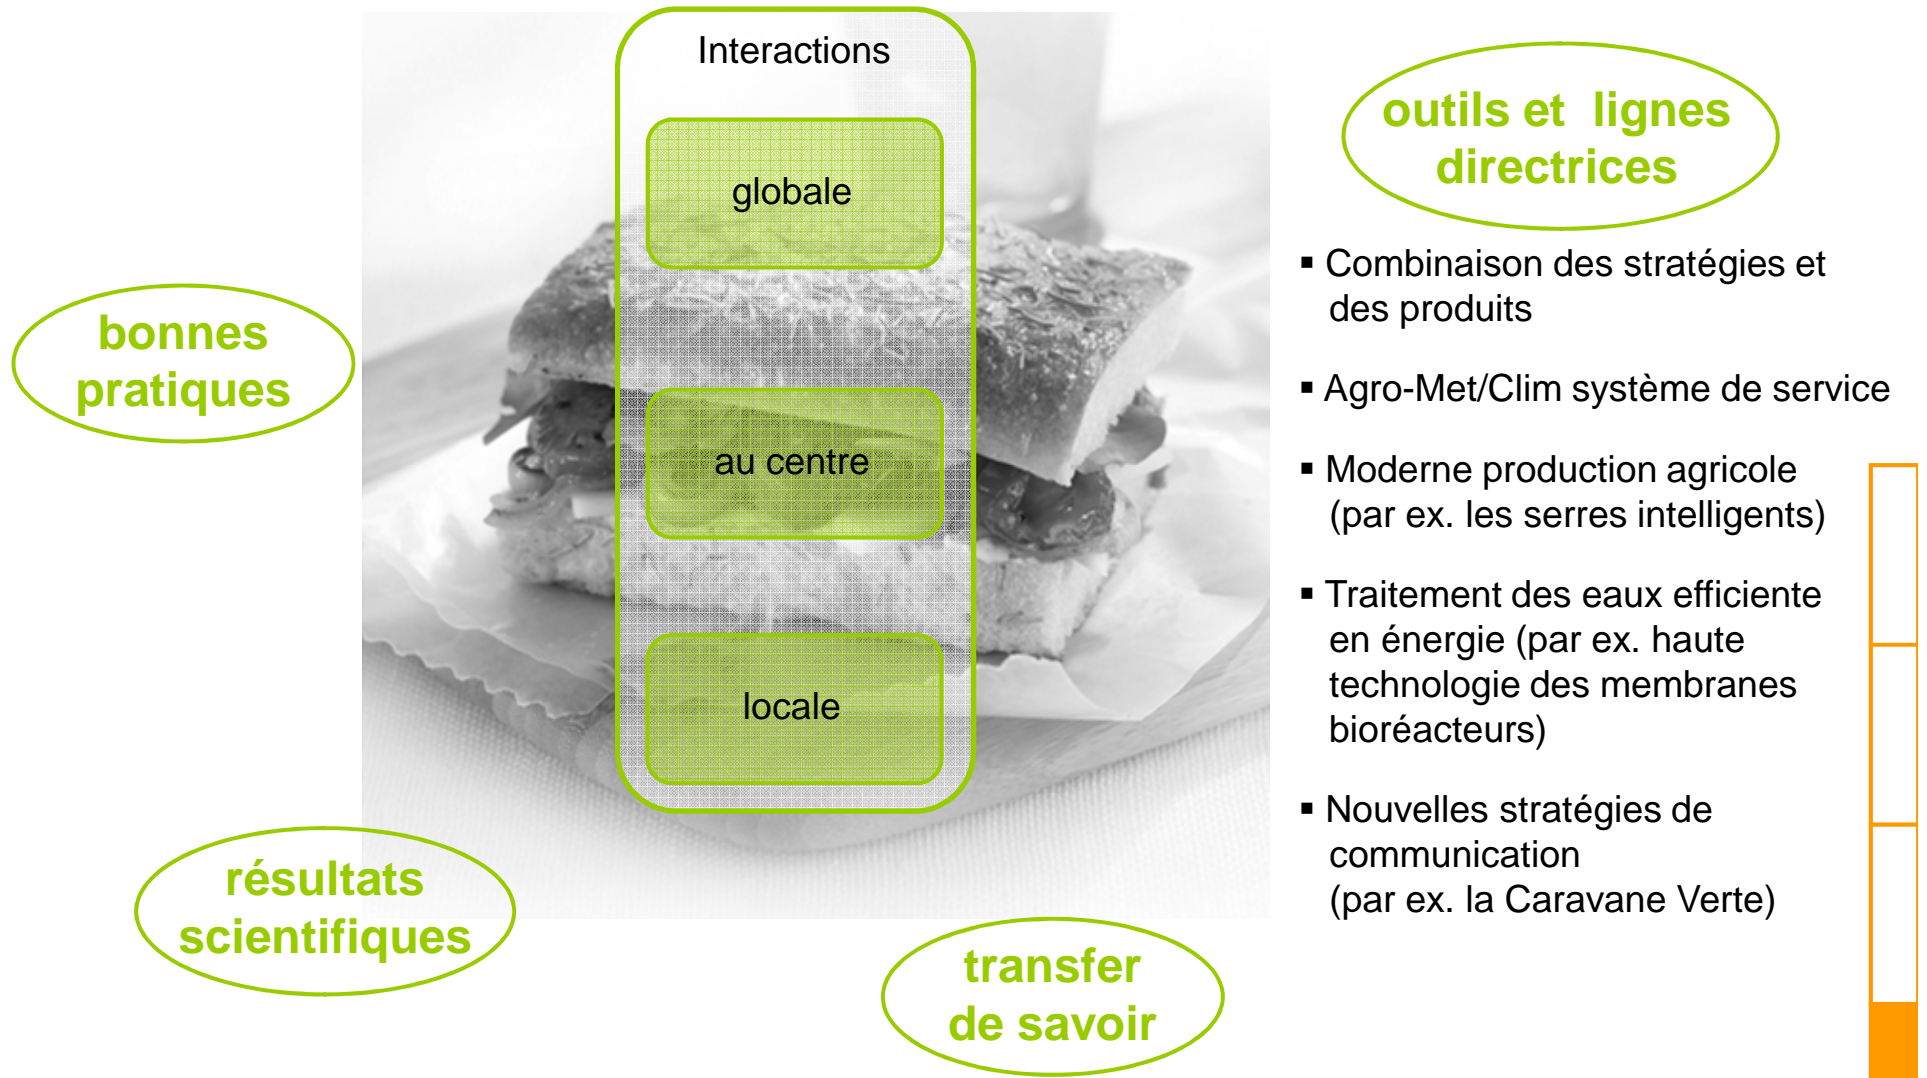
Interactions

globale

au centre

locale

bonnes pratiques

résultats scientifiques

transfer de savoir

outils et lignes directrices

▪ Combinaison des stratégies et des produits

▪ Agro-Met/Clim système de service

▪ Moderne production agricole (par ex. les serres intelligents)

▪ Traitement des eaux efficiente en énergie (par ex. haute technologie des membranes bioréacteurs)

▪ Nouvelles stratégies de communication (par ex. la Caravane Verte)